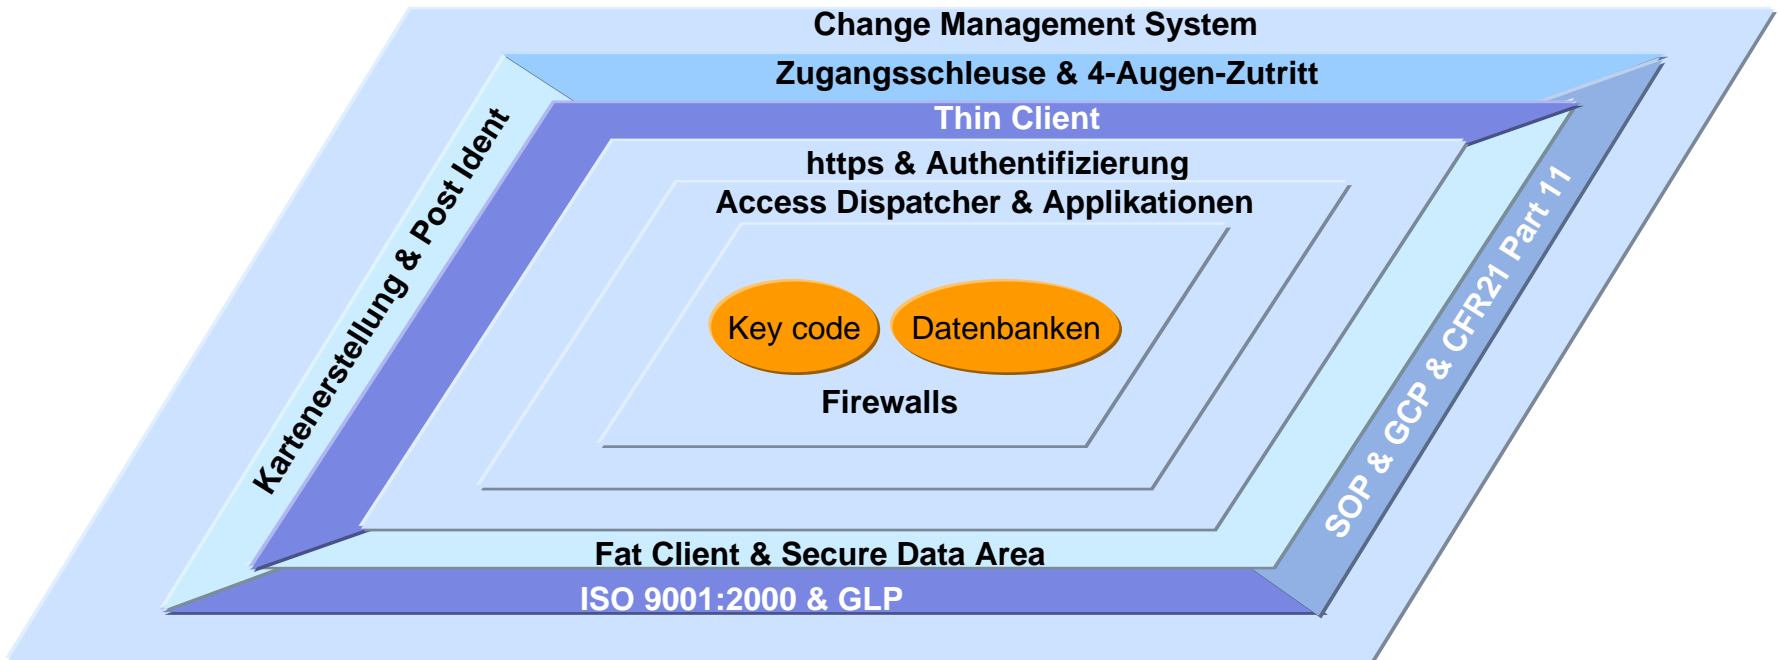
Change Management System

Zugangsschleuse & 4-Augen-Zutritt

Thin Client

https & Authentifizierung

Access Dispatcher & Applikationen

Key code

Datenbanken

Firewalls

Kartenerstellung & Post Ident

SOP & GCP & CFR21 Part 11

Fat Client & Secure Data Area

ISO 9001:2000 & GLP